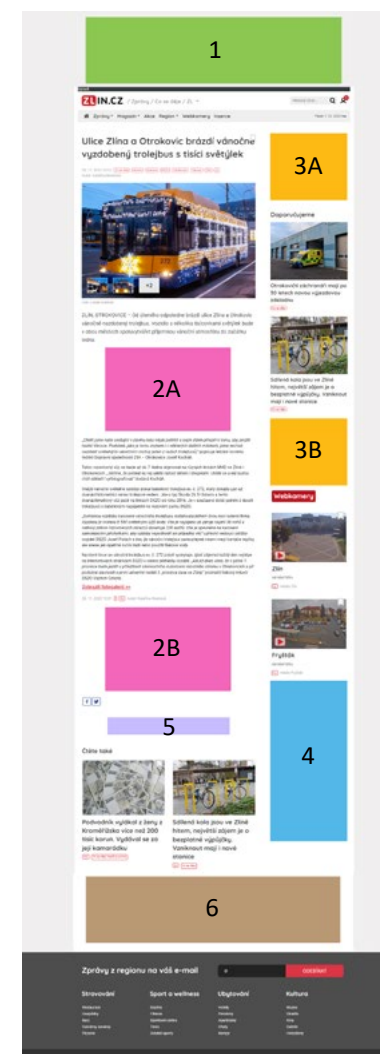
1

ZLIN.CZ

Ulice Zlína a Otrokovic brázdí vánočně vyzdobený trolejbus s tisíci světýlek

+2

2A

2B

5

Čtěte také

Podvodník vydíral z ženy z Kroměřížska více než 200 tisíc korun. Vydával se za její kamarádku

Sdílená kola jsou ve Zlíně hitem, největší zájem je o bezplatné vyjížďky. Vandalové mají i nové stanice

3A

Doporučujeme

Otrokovičtí záchranáři mají po 50 letech novou výjezdovou základnu

Sdílená kola jsou ve Zlíně hitem, největší zájem je o bezplatné vyjížďky. Vandalové mají i nové stanice

3B

Webkamery

Zlín

Fryšták

4

6

Zprávy z regionu na váš e-mail

ODEBÍRAT

Stravování

Sport a wellness

Ubytování

Kultura